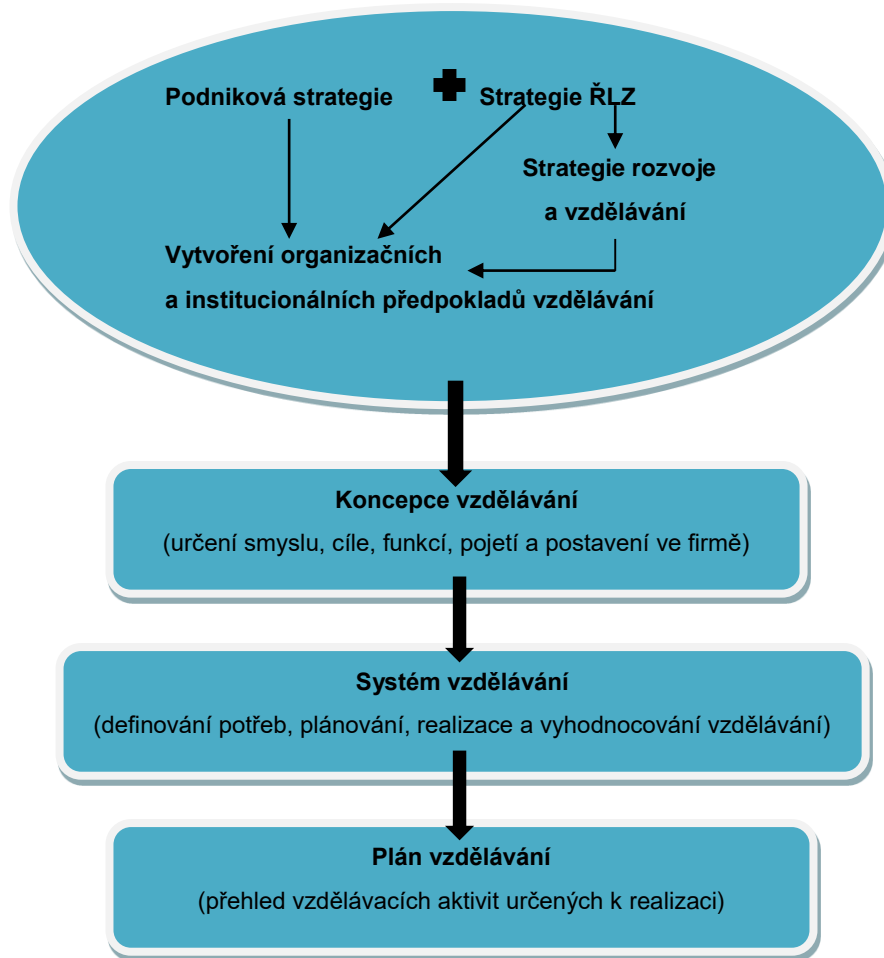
Podniková strategie

Strategie ŘLZ

Strategie rozvoje a vzdělávání

Vytvoření organizačních a institucionálních předpokladů vzdělávání

Koncepce vzdělávání
(určení smyslu, cíle, funkcí, pojetí a postavení ve firmě)

Systém vzdělávání
(definování potřeb, plánování, realizace a vyhodnocování vzdělávání)

Plán vzdělávání
(přehled vzdělávacích aktivit určených k realizaci)